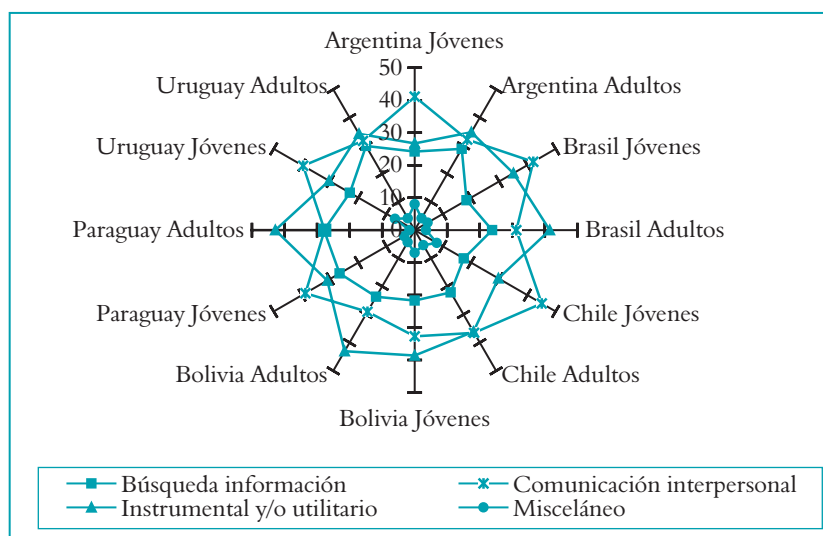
Argentina Jóvenes
50
40
30
20
10
0
Argentina Adultos
Brasil Jóvenes
Brasil Adultos
Chile Jóvenes
Chile Adultos
Bolivia Jóvenes
Bolivia Adultos
Paraguay Jóvenes
Paraguay Adultos
Uruguay Jóvenes
Uruguay Adultos

Búsqueda información
Comunicación interpersonal
Instrumental y/o utilitario
Misceláneo